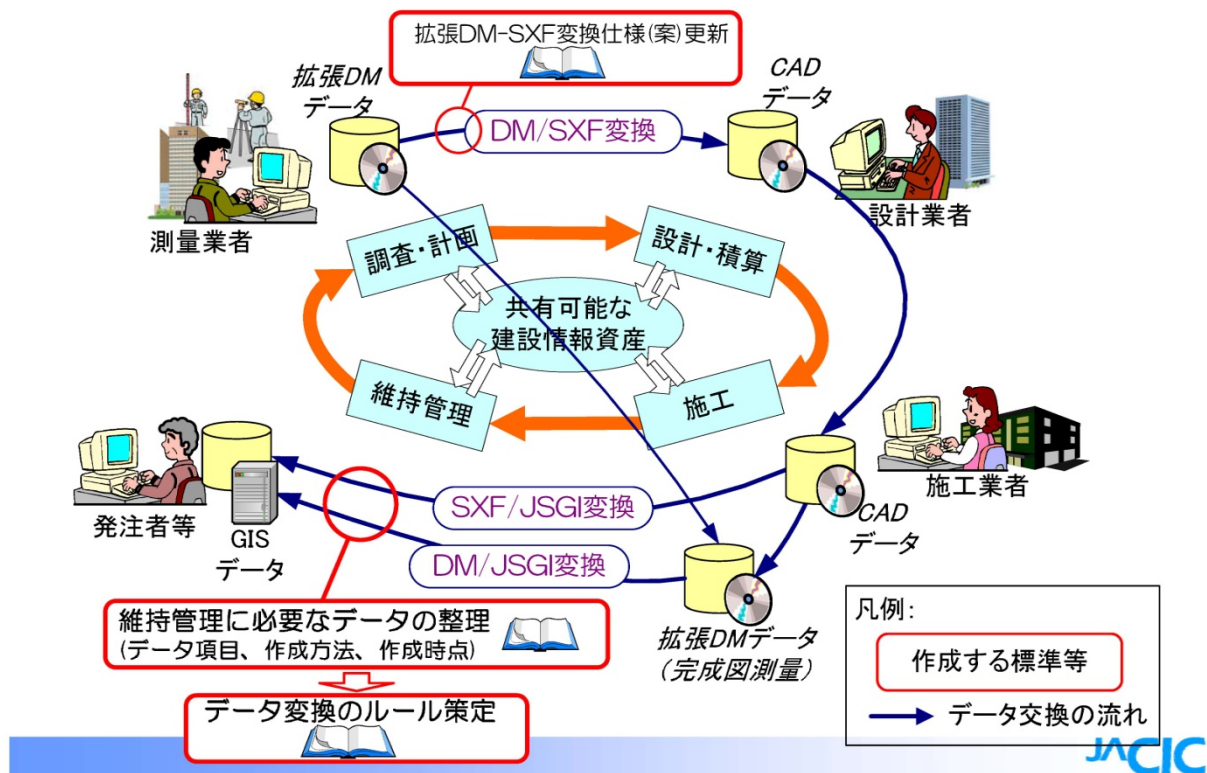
拡張DM-SXF変換仕様(案)更新

拡張DM
データ

CAD
データ

DM/SXF変換

測量業者

設計業者

調査・計画

設計・積算

共有可能な
建設情報資産

維持管理

施工

施工業者

発注者等

GIS
データ

SXF/JSGI変換

DM/JSGI変換

CAD
データ

拡張DMデータ
(完成図測量)

維持管理に必要なデータの整理
(データ項目、作成方法、作成時点)

データ変換のルール策定

凡例:

作成する標準等

データ交換の流れ

JACIC